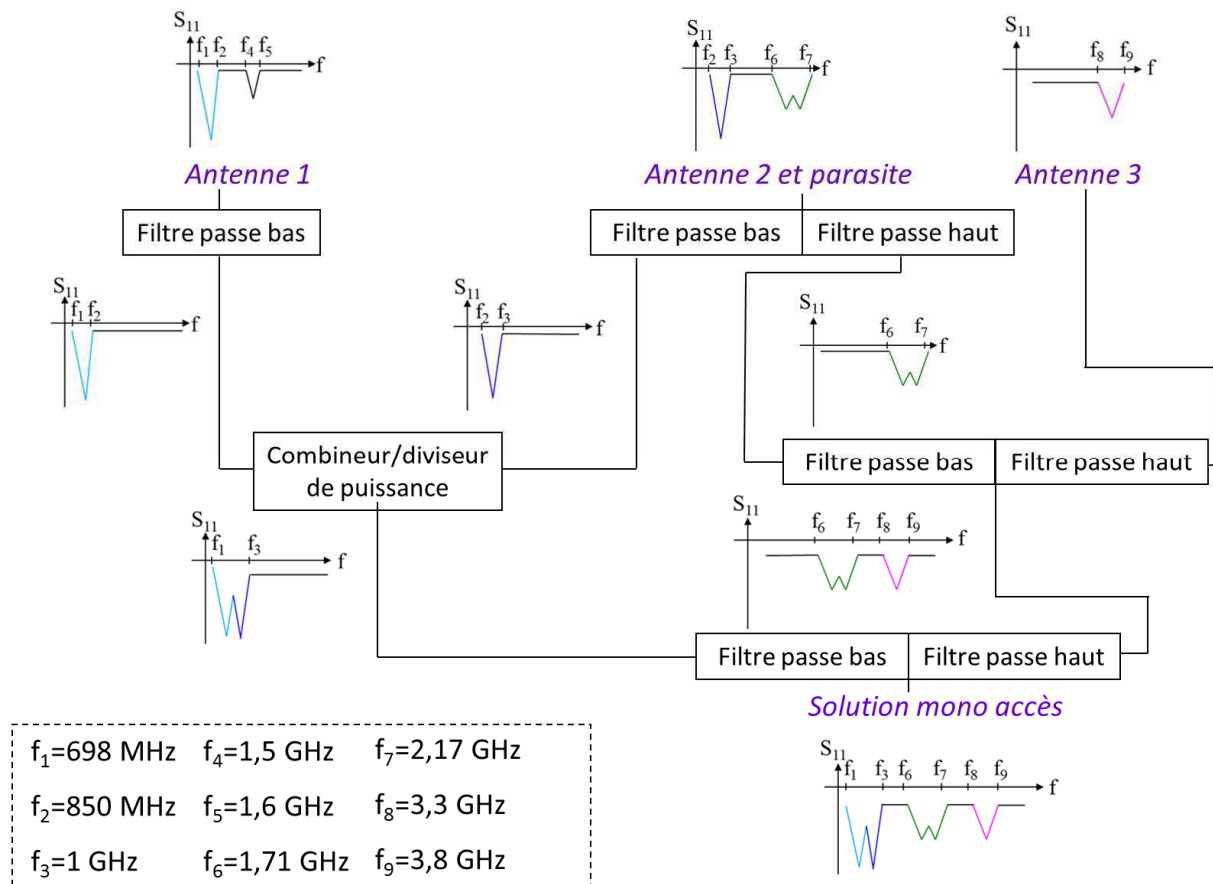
$S_{11}$ $f_1$ $f_2$ $f_4$ $f_5$ f

Antenne 1

$S_{11}$ $f_2$ $f_3$ $f_6$ $f_7$ f

Antenne 2 et parasite

$S_{11}$ $f_8$ $f_9$ f

Antenne 3

Filtre passe bas

Filtre passe bas | Filtre passe haut

$S_{11}$ $f_1$ $f_2$ f

$S_{11}$ $f_2$ $f_3$ f

$S_{11}$ $f_6$ $f_7$ f

Combineur/diviseur de puissance

Filtre passe bas | Filtre passe haut

$S_{11}$ $f_1$ $f_3$ f

$S_{11}$ $f_6$ $f_7$ $f_8$ $f_9$ f

Filtre passe bas | Filtre passe haut

Solution mono accès

$S_{11}$ $f_1$ $f_3$ $f_6$ $f_7$ $f_8$ $f_9$ f

$f_1$=698 MHz $f_4$=1,5 GHz $f_7$=2,17 GHz
$f_2$=850 MHz $f_5$=1,6 GHz $f_8$=3,3 GHz
$f_3$=1 GHz $f_6$=1,71 GHz $f_9$=3,8 GHz